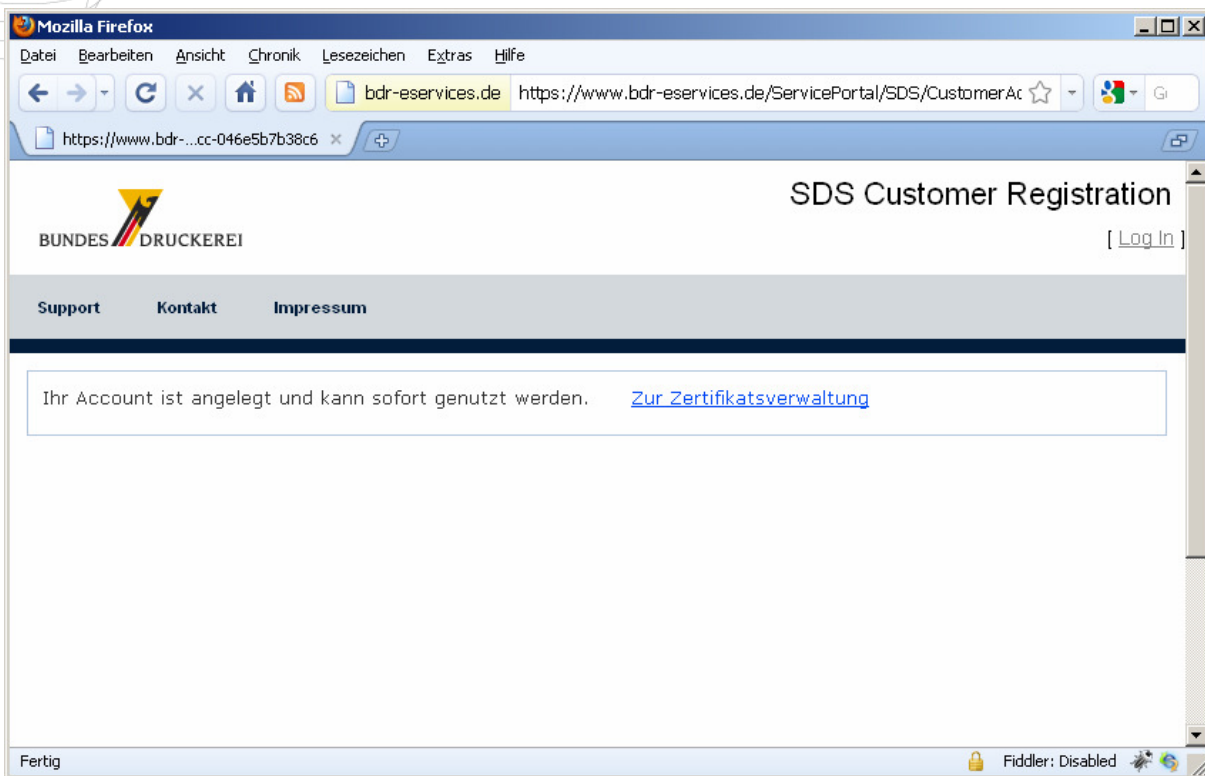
Mozilla Firefox

Datei Bearbeiten Ansicht Chronik Lesezeichen Extras Hilfe

bdr-eservices.de https://www.bdr-eservices.de/ServicePortal/SDS/CustomerAc

https://www.bdr-...cc-046e5b7b38c6

BUNDESDRUCKEREI

SDS Customer Registration

[ Log In ]

Support Kontakt Impressum

Ihr Account ist angelegt und kann sofort genutzt werden. Zur Zertifikatsverwaltung

Fertig

Fiddler: Disabled